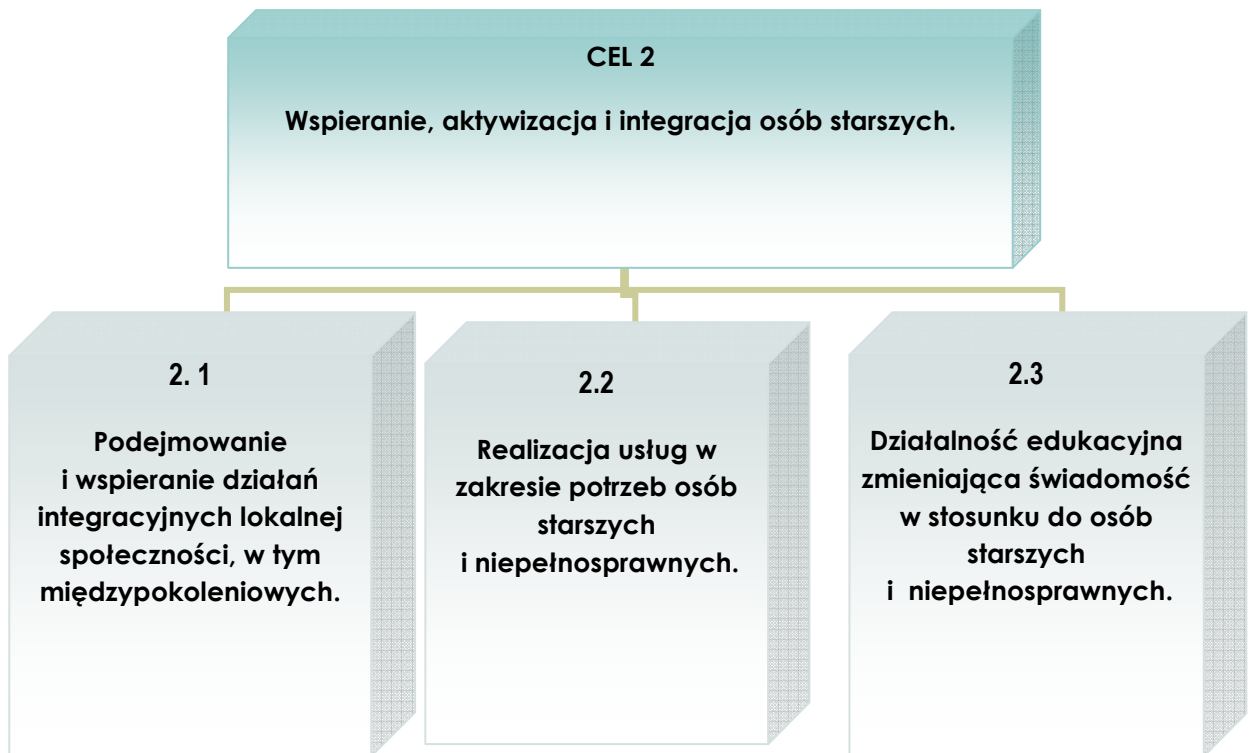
CEL 2

Wspieranie, aktywizacja i integracja osób starszych.

2. 1

Podejmowanie i wspieranie działań integracyjnych lokalnej społeczności, w tym międzypokoleniowych.

2.2

Realizacja usług w zakresie potrzeb osób starszych i niepełnosprawnych.

2.3

Działalność edukacyjna zmieniająca świadomość w stosunku do osób starszych i niepełnosprawnych.